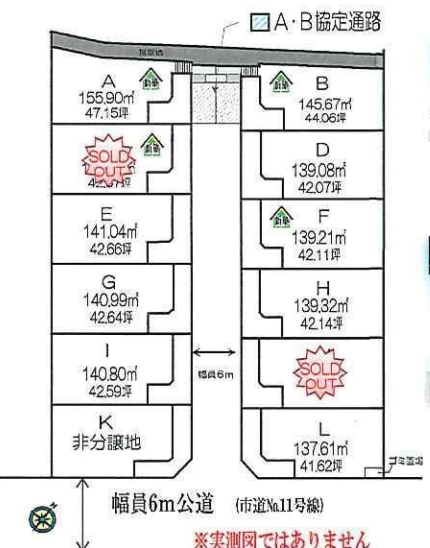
A・B協定通路

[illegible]

A
155.90㎡
47.15坪

新築

B
145.67㎡
44.06坪

新築

SOLD OUT
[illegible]
42.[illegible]坪

新築

D
139.08㎡
42.07坪

E
141.04㎡
42.66坪

F
139.21㎡
42.11坪

新築

G
140.99㎡
42.64坪

H
139.32㎡
42.14坪

I
140.80㎡
42.59坪

幅員6m

SOLD OUT

K
非分譲地

L
137.61㎡
41.62坪

ゴミ置場

幅員6m公道 (市道No.11号線)

※実測図ではありません